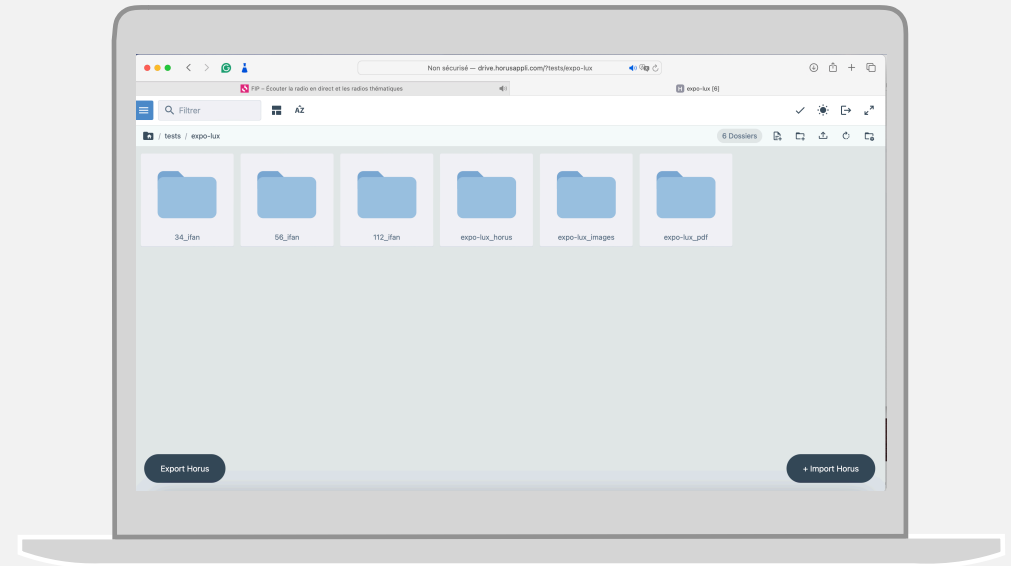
Non sécurisé — drive.horusappli.com/?tests/expo-lux

FIP – Écouter la radio en direct et les radios thématiques

expo-lux (6)

Filtrer

AZ

tests / expo-lux

6 Dossiers

34_ifan

56_ifan

112_ifan

expo-lux_horus

expo-lux_images

expo-lux_pdf

Export Horus

+ Import Horus